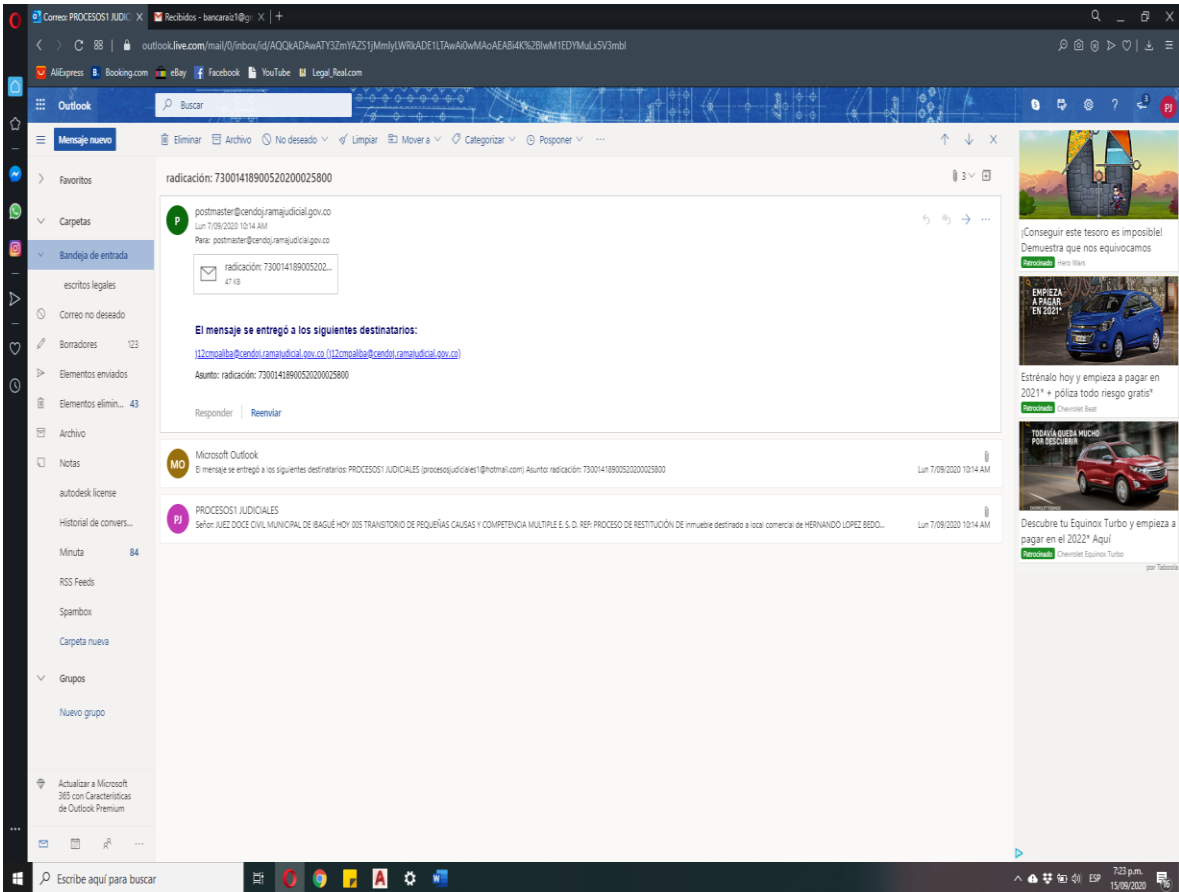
Correo: PROCESOS1 JUDIC X | Recibidos - bancaraiz1@g X | +

outlook.live.com/mail/0/inbox/id/AQQkADAwATY3ZmYAZS1jMmIyLWRkADE1LTAwAi0wMAoAEABi4K%2BlwM1EDYMuLx5V3mbl

AliExpress | Booking.com | eBay | Facebook | YouTube | Legal_Real.com

Outlook | Buscar

Mensaje nuevo

Eliminar | Archivo | No deseado | Limpiar | Mover a | Categorizar | Posponer | ···

Favoritos

Carpetas

Bandeja de entrada

escritos legales

Correo no deseado

Borradores 123

Elementos enviados

Elementos elimin... 43

Archivo

Notas

autodesk license

Historial de convers...

Minuta 84

RSS Feeds

Spambox

Carpeta nueva

Grupos

Nuevo grupo

Actualizar a Microsoft 365 con Características de Outlook Premium

radicación: 73001418900520200025800

3

postmaster@cendoj.ramajudicial.gov.co
Lun 7/09/2020 10:14 AM
Para: postmaster@cendoj.ramajudicial.gov.co

radicación: 730014189005202...
47 KB

El mensaje se entregó a los siguientes destinatarios:

j12cmpaliba@cendoj.ramajudicial.gov.co (j12cmpaliba@cendoj.ramajudicial.gov.co)

Asunto: radicación: 73001418900520200025800

Responder | Reenviar

MO Microsoft Outlook
El mensaje se entregó a los siguientes destinatarios: PROCESOS1 JUDICIALES (procesosjudiciales1@hotmail.com) Asunto: radicación: 73001418900520200025800
Lun 7/09/2020 10:14 AM

PJ PROCESOS1 JUDICIALES
Señor: JUEZ DOCE CIVIL MUNICIPAL DE IBAGUÉ HOY 005 TRANSITORIO DE PEQUEÑAS CAUSAS Y COMPETENCIA MULTIPLE E. S. D. REF: PROCESO DE RESTITUCIÓN DE inmueble destinado a local comercial de HERNANDO LOPEZ BEDO...
Lun 7/09/2020 10:14 AM

¡Conseguir este tesoro es imposible! Demuestra que nos equivocamos
Patrocinado Hero Wars

EMPIEZA A PAGAR EN 2021*

Estrénalo hoy y empieza a pagar en 2021* + póliza todo riesgo gratis*
Patrocinado Chevrolet Beat

TODAVÍA QUEDA MUCHO POR DESCUBRIR

Descubre tu Equinox Turbo y empieza a pagar en el 2022* Aquí
Patrocinado Chevrolet Equinox Turbo

por Taboola

Escribe aquí para buscar

ESP 7:23 p.m. 15/09/2020